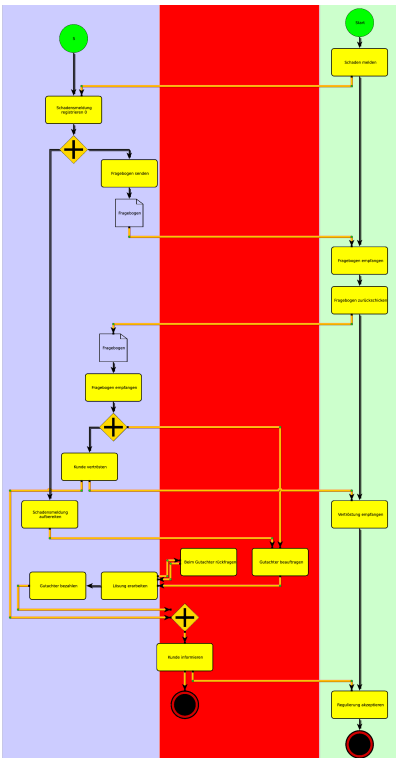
s

Start

Schaden melden

Schadensmeldung registrieren 0

Fragebogen senden

Fragebogen

Fragebogen empfangen

Fragebogen zurückschicken

Fragebogen

Fragebogen empfangen

Kunde vertrösten

Schadensmeldung aufbereiten

Vertröstung empfangen

Beim Gutachter rückfragen

Gutachter beauftragen

Gutachter bezahlen

Lösung erarbeiten

Kunde informieren

Regulierung akzeptieren